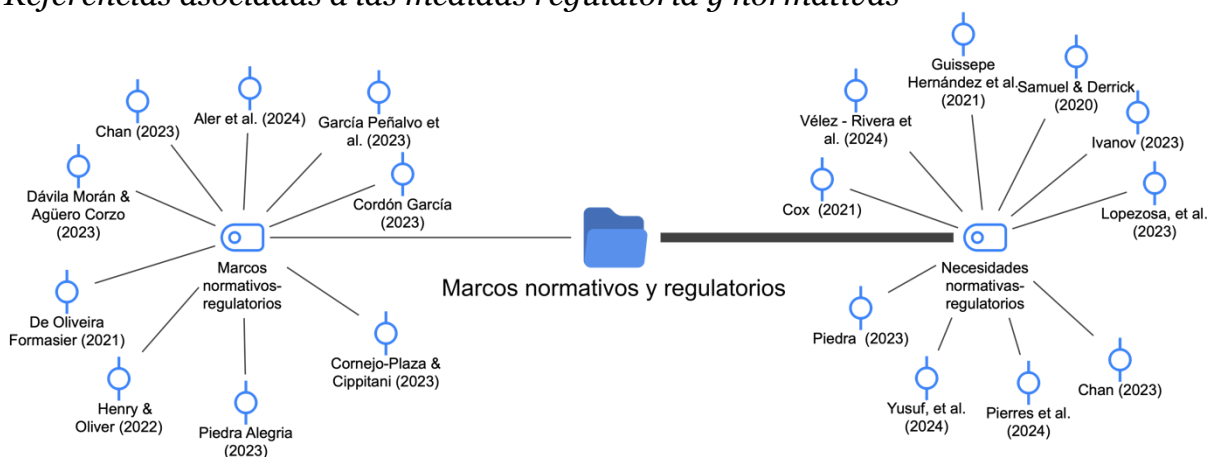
Referencias asociadas a las medidas regulatoria y normativas

Chan (2023)
Aler et al. (2024)
García Peñalvo et al. (2023)
Dávila Morán & Agüero Corzo (2023)
Cordón García (2023)
Marcos normativos-regulatorios
De Oliveira Formasier (2021)
Henry & Oliver (2022)
Piedra Alegria (2023)
Cornejo-Plaza & Cippitani (2023)

Marcos normativos y regulatorios

Guissepe Hernández et al. (2021)
Samuel & Derrick (2020)
Vélez - Rivera et al. (2024)
Ivanov (2023)
Cox (2021)
Lopezosa, et al. (2023)
Necesidades normativas-regulatorios
Piedra (2023)
Chan (2023)
Yusuf, et al. (2024)
Pierres et al. (2024)